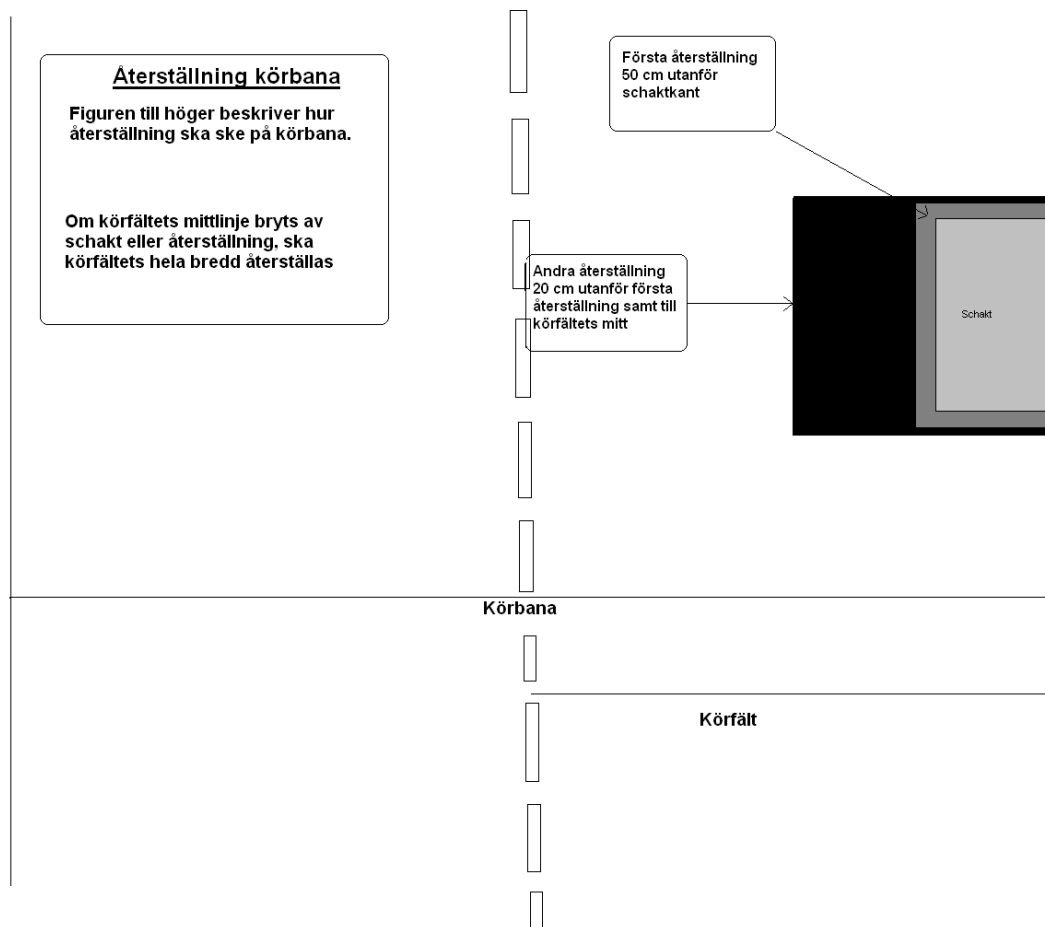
Återställning körbana

Figuren till höger beskriver hur återställning ska ske på körbana.

Om körfältets mittlinje bryts av schakt eller återställning, ska körfältets hela bredd återställas

Första återställning 50 cm utanför schaktkant

Andra återställning 20 cm utanför första återställning samt till körfältets mitt

Schakt

Körbana

Körfält